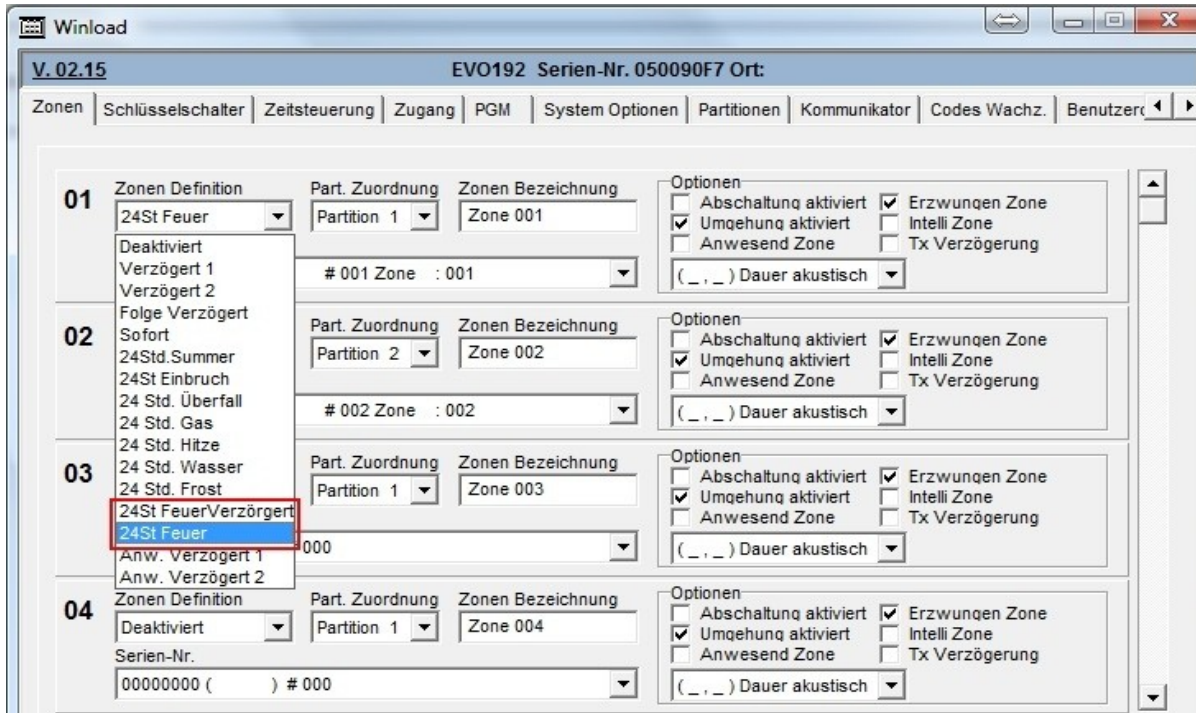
Winload

V. 02.15

EVO192 Serien-Nr. 050090F7 Ort:

Zonen | Schlüsselschalter | Zeitsteuerung | Zugang | PGM | System Optionen | Partitionen | Kommunikator | Codes Wachz. | Benutzerc

01
Zonen Definition
24St Feuer
Part. Zuordnung
Partition 1
Zonen Bezeichnung
Zone 001
# 001 Zone : 001
Optionen
Abschaltung aktiviert
Erzwungen Zone
Umgehung aktiviert
Intelli Zone
Anwesend Zone
Tx Verzögerung
( _ , _ ) Dauer akustisch

Deaktiviert
Verzögert 1
Verzögert 2
Folge Verzögert
Sofort
24Std.Summer
24St Einbruch
24 Std. Überfall
24 Std. Gas
24 Std. Hitze
24 Std. Wasser
24 Std. Frost
24St FeuerVerzörgert
24St Feuer
Anw. Verzögert 1
Anw. Verzögert 2

02
Part. Zuordnung
Partition 2
Zonen Bezeichnung
Zone 002
# 002 Zone : 002
Optionen
Abschaltung aktiviert
Erzwungen Zone
Umgehung aktiviert
Intelli Zone
Anwesend Zone
Tx Verzögerung
( _ , _ ) Dauer akustisch

03
Part. Zuordnung
Partition 1
Zonen Bezeichnung
Zone 003
000
Optionen
Abschaltung aktiviert
Erzwungen Zone
Umgehung aktiviert
Intelli Zone
Anwesend Zone
Tx Verzögerung
( _ , _ ) Dauer akustisch

04
Zonen Definition
Deaktiviert
Part. Zuordnung
Partition 1
Zonen Bezeichnung
Zone 004
Serien-Nr.
00000000 ( ) # 000
Optionen
Abschaltung aktiviert
Erzwungen Zone
Umgehung aktiviert
Intelli Zone
Anwesend Zone
Tx Verzögerung
( _ , _ ) Dauer akustisch